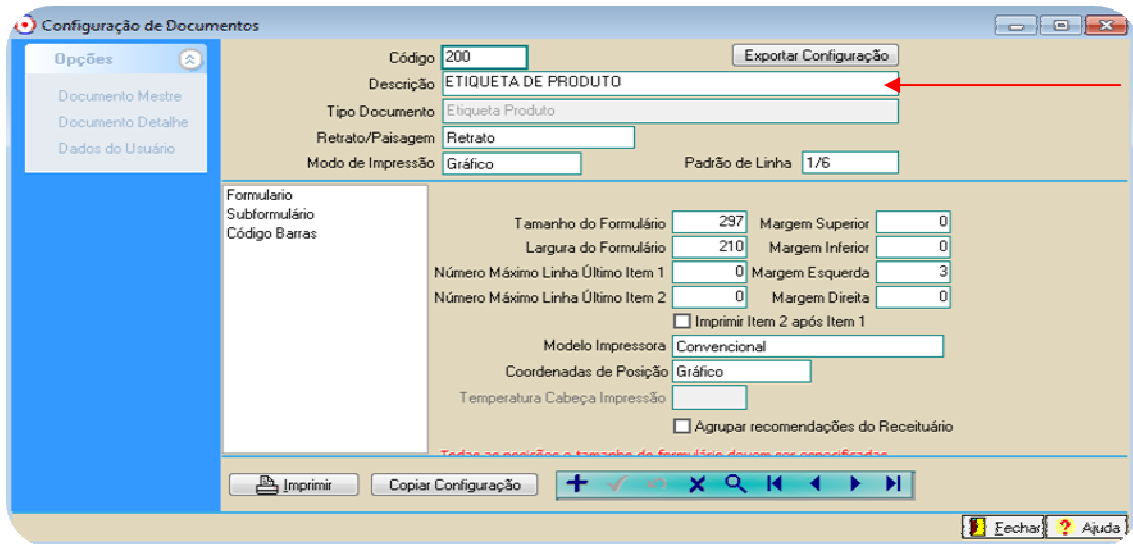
Configuração de Documentos

Opções

Documento Mestre
Documento Detalhe
Dados do Usuário

Código 200
Exportar Configuração
Descrição ETIQUETA DE PRODUTO
Tipo Documento Etiqueta Produto
Retrato/Paisagem Retrato
Modo de Impressão Gráfico
Padrão de Linha 1/6

Formulario
Subformulário
Código Barras

Tamanho do Formulário 297
Margem Superior 0
Largura do Formulário 210
Margem Inferior 0
Número Máximo Linha Último Item 1 0
Margem Esquerda 3
Número Máximo Linha Último Item 2 0
Margem Direita 0
Imprimir Item 2 após Item 1
Modelo Impressora Convencional
Coordenadas de Posição Gráfico
Temperatura Cabeça Impressão
Agrupar recomendações do Receituário
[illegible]

Imprimir
Copiar Configuração

Fechar
Ajuda